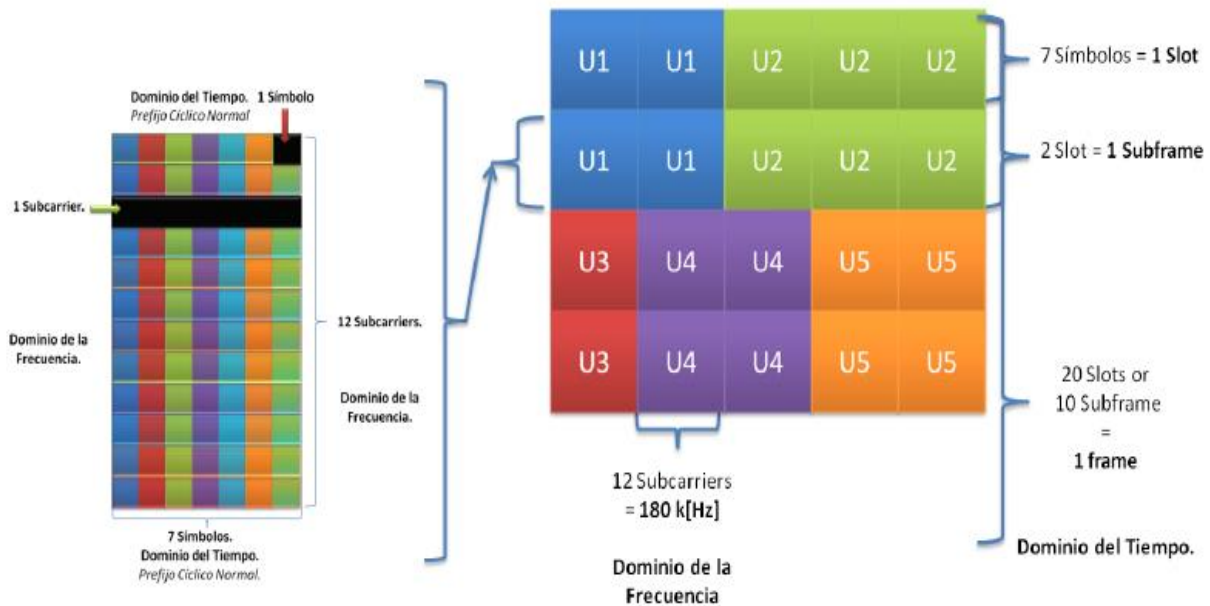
Dominio del Tiempo.
Prefijo Cíclico Normal

1 Símbolo

1 Subcarrier.

Dominio de la Frecuencia.

12 Subcarriers.

Dominio de la Frecuencia.

7 Símbolos.
Dominio del Tiempo.
Prefijo Cíclico Normal.

| U1 | U1 | U2 | U2 | U2 |
|---|---|---|---|---|
| U1 | U1 | U2 | U2 | U2 |
| U3 | U4 | U4 | U5 | U5 |
| U3 | U4 | U4 | U5 | U5 |

7 Símbolos = 1 Slot

2 Slot = 1 Subframe

20 Slots or
10 Subframe
=
1 frame

12 Subcarriers
= 180 k[Hz]

Dominio de la Frecuencia

Dominio del Tiempo.